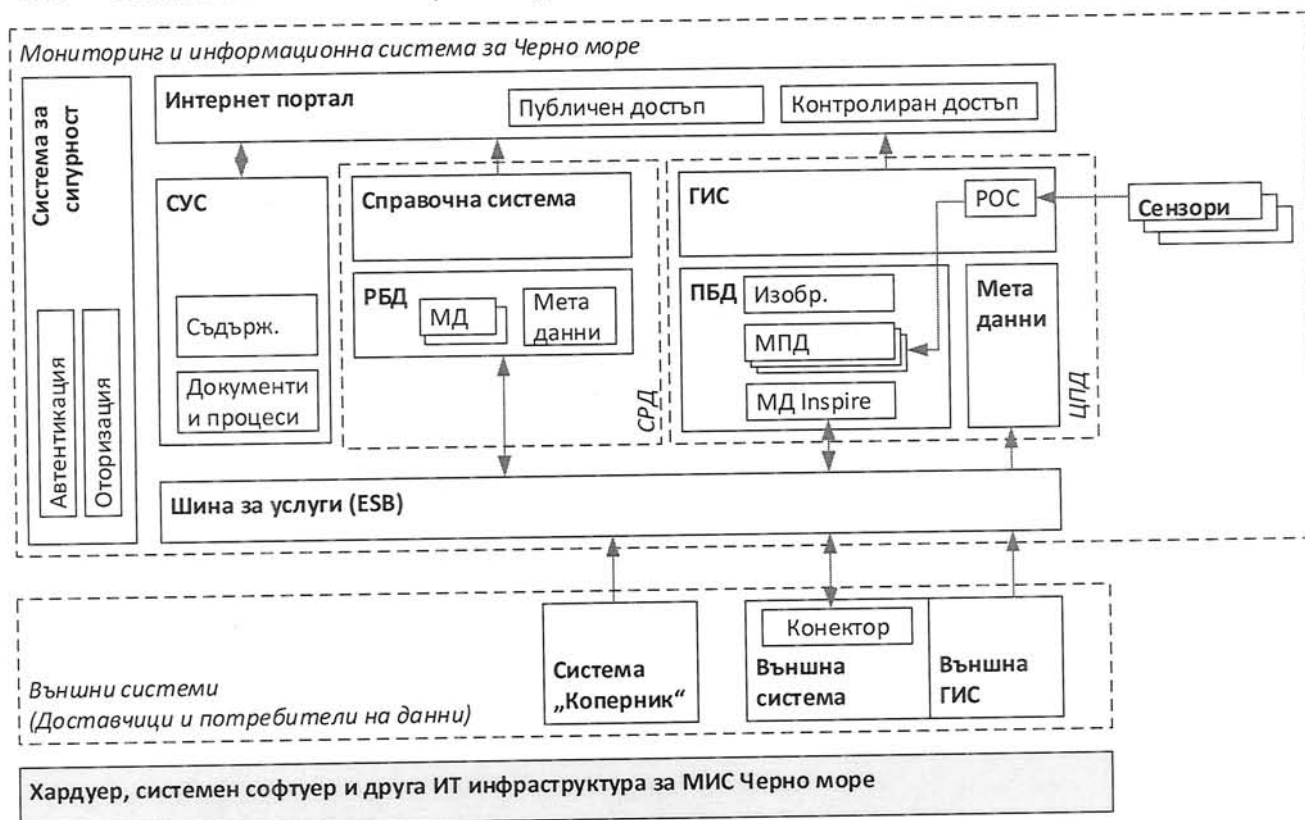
Мониторинг и информационна система за Черно море

Система за сигурност

Автентикация

Оторизация

Интернет портал

Публичен достъп

Контролиран достъп

СУС

Съдърж.

Документи и процеси

Справочна система

РБД

МД

Мета данни

СРД

ГИС

РОС

Сензори

ПБД

Изобр.

МПД

МД Inspire

Мета данни

ЦПД

Шина за услуги (ESB)

Външни системи
(Доставчици и потребители на данни)

Система „Коперник“

Конектор

Външна система

Външна ГИС

Хардуер, системен софтуер и друга ИТ инфраструктура за МИС Черно море